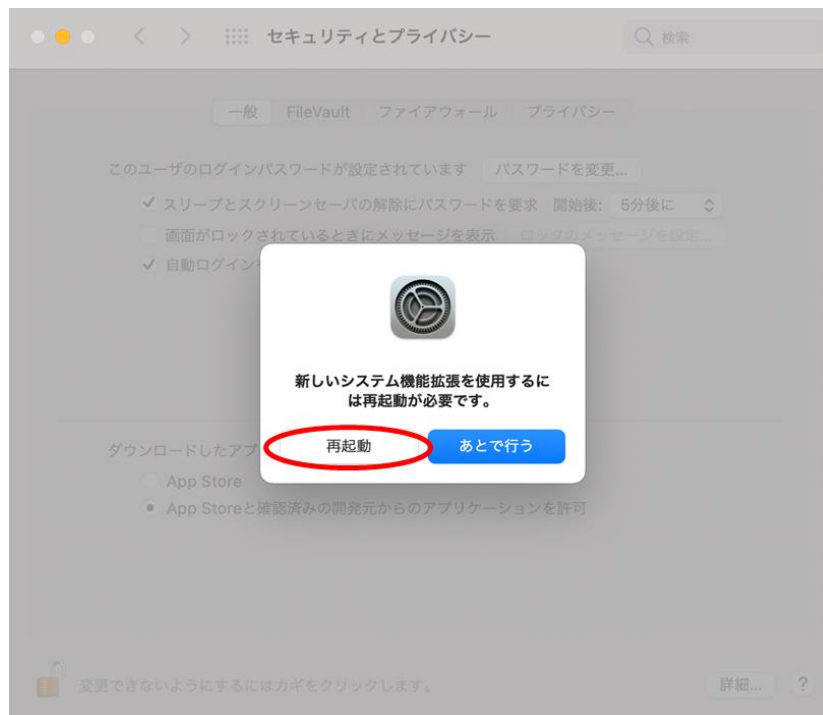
セキュリティとプライバシー

検索

一般 FileVault ファイアウォール プライバシー

このユーザのログインパスワードが設定されています パスワードを変更...

✓ スリープとスクリーンセーバの解除にパスワードを要求 開始後: 5分後に

画面がロックされているときにメッセージを表示 ロックのメッセージを設定...

✓ 自動ログイン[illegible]

新しいシステム機能拡張を使用するには再起動が必要です。

再起動 あとで行う

ダウンロードしたアプ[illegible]

App Store

App Storeと確認済みの開発元からのアプリケーションを許可

変更できないようにするにはカギをクリックします。

詳細... ?